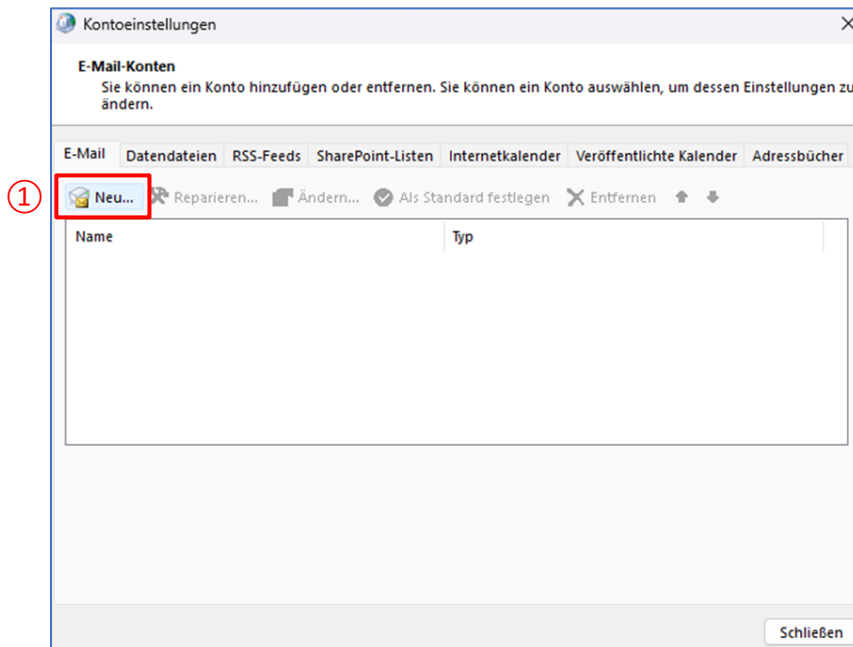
Kontoeinstellungen

E-Mail-Konten
Sie können ein Konto hinzufügen oder entfernen. Sie können ein Konto auswählen, um dessen Einstellungen zu ändern.

E-Mail | Datendateien | RSS-Feeds | SharePoint-Listen | Internetkalender | Veröffentlichte Kalender | Adressbücher

①

Neu... Reparieren... Ändern... Als Standard festlegen Entfernen

| Name | Typ |
|---|---|

Schließen